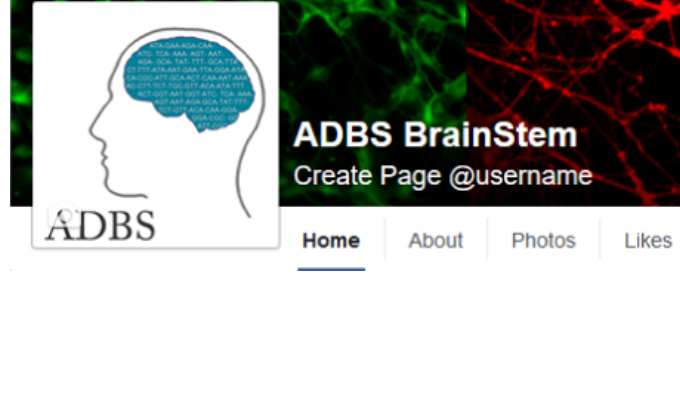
ATA-GAA-AGA-CAA
ATC-TCA-AAA-AGT-AAT
AGA-GCA-TAT-TTT-GCA-TTA
CT-TTT-ATA-AAT-GAA-TTA-GGA
CA-CGC-ATT-GCA-ACT-CAA-AAT-AAA
AC-CTT-TCT-TGC-GTT-ACA-ATA-TTT
ACT-GGT-AAT-GGT-ATC-TCA-AAA
AGT-AAT-AGA-GCA-TAT-TTT
TCT-GTT-ACA-CAA-GGA
GGA-GGG
ATT-GCA

ADBS

ADBS BrainStem
Create Page @username

Home
About
Photos
Likes